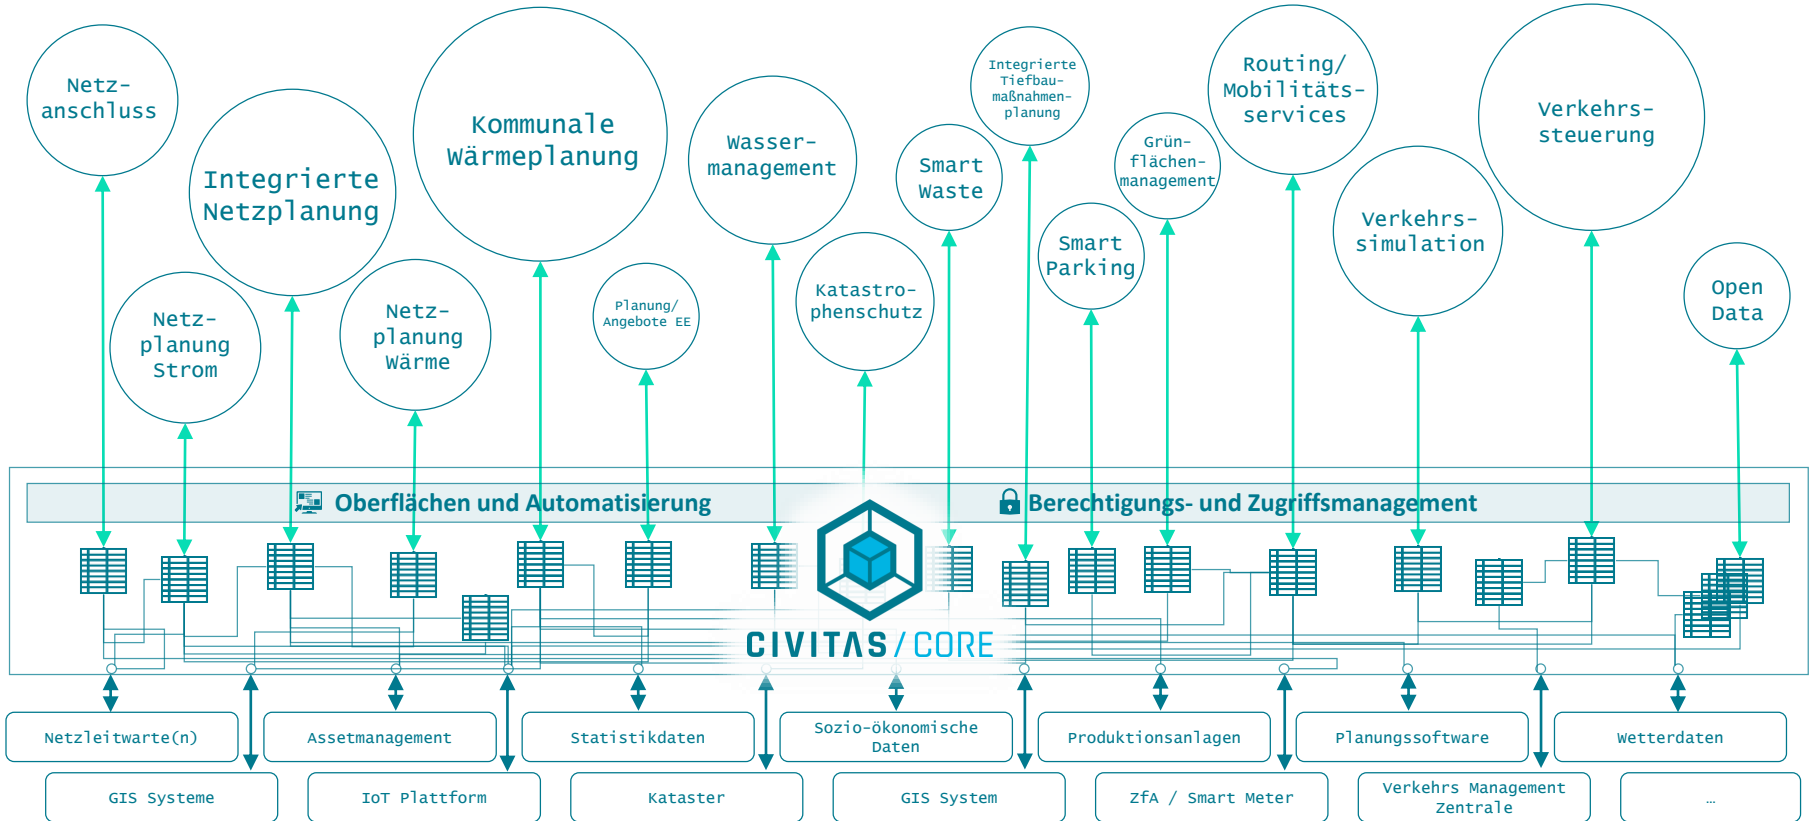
Netzanschluss

Integrierte Netzplanung

Kommunale Wärmeplanung

Wassermanagement

Smart Waste

Integrierte Tiefbaumaßnahmenplanung

Routing/ Mobilitätsservices

Verkehrssteuerung

Grünflächenmanagement

Smart Parking

Verkehrssimulation

Open Data

Netzplanung Strom

Netzplanung Wärme

Planung/ Angebote EE

Katastrophenschutz

Oberflächen und Automatisierung

Berechtigungs- und Zugriffsmanagement

CIVITAS/CORE

Netzleitwarte(n)

Assetmanagement

Statistikdaten

Sozio-ökonomische Daten

Produktionsanlagen

Planungssoftware

Wetterdaten

GIS Systeme

IoT Plattform

Kataster

GIS System

ZfA / Smart Meter

Verkehrs Management Zentrale

...